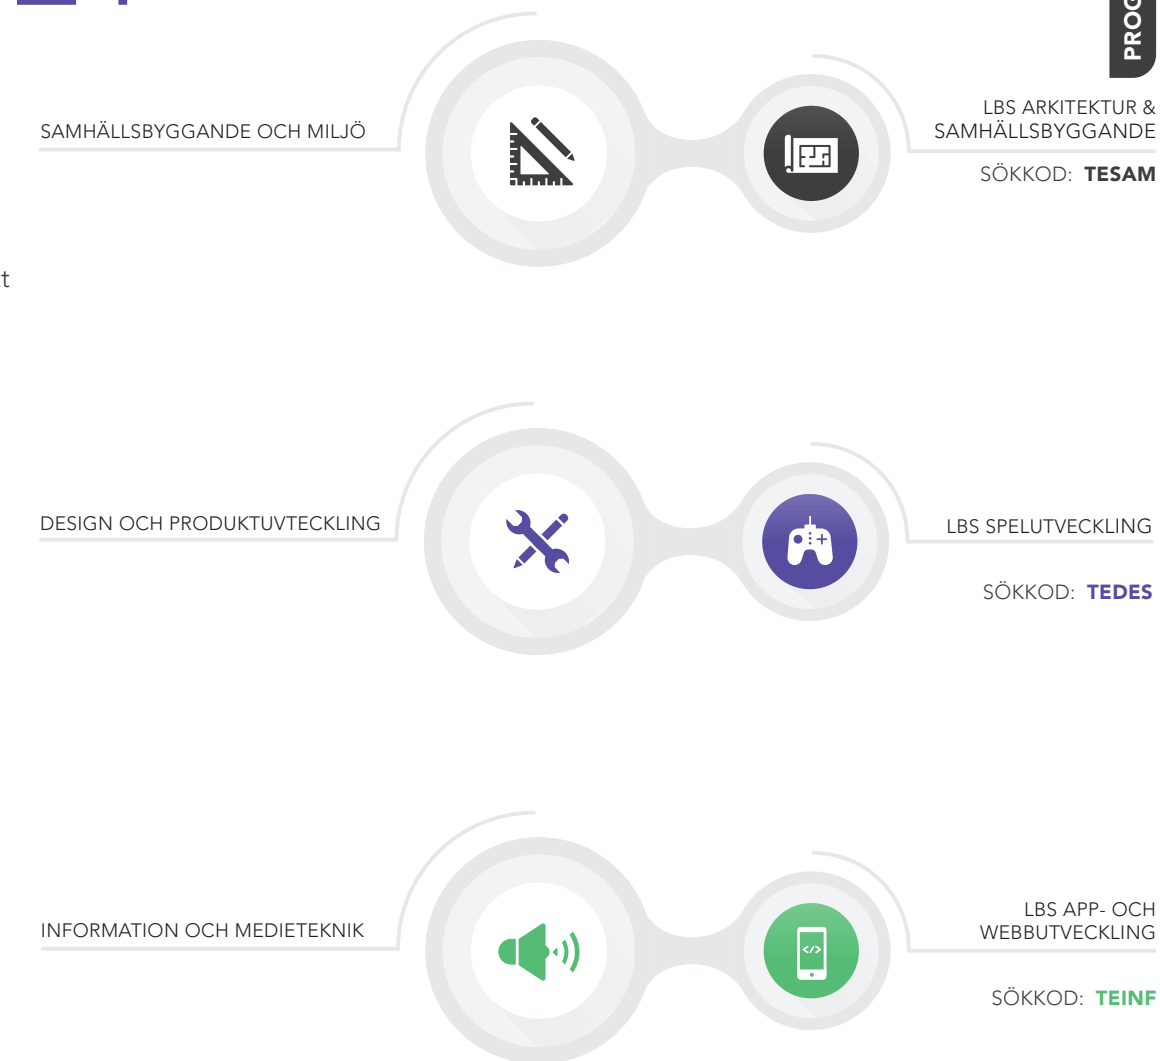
PROG

SAMHÄLLSBYGGANDE OCH MILJÖ

LBS ARKITEKTUR & SAMHÄLLSBYGGANDE

SÖKKOD: **TESAM**

t

DESIGN OCH PRODUKTUVTECKLING

LBS SPELUTVECKLING

SÖKKOD: **TEDES**

INFORMATION OCH MEDIETEKNIK

LBS APP- OCH WEBBUTVECKLING

SÖKKOD: **TEINF**